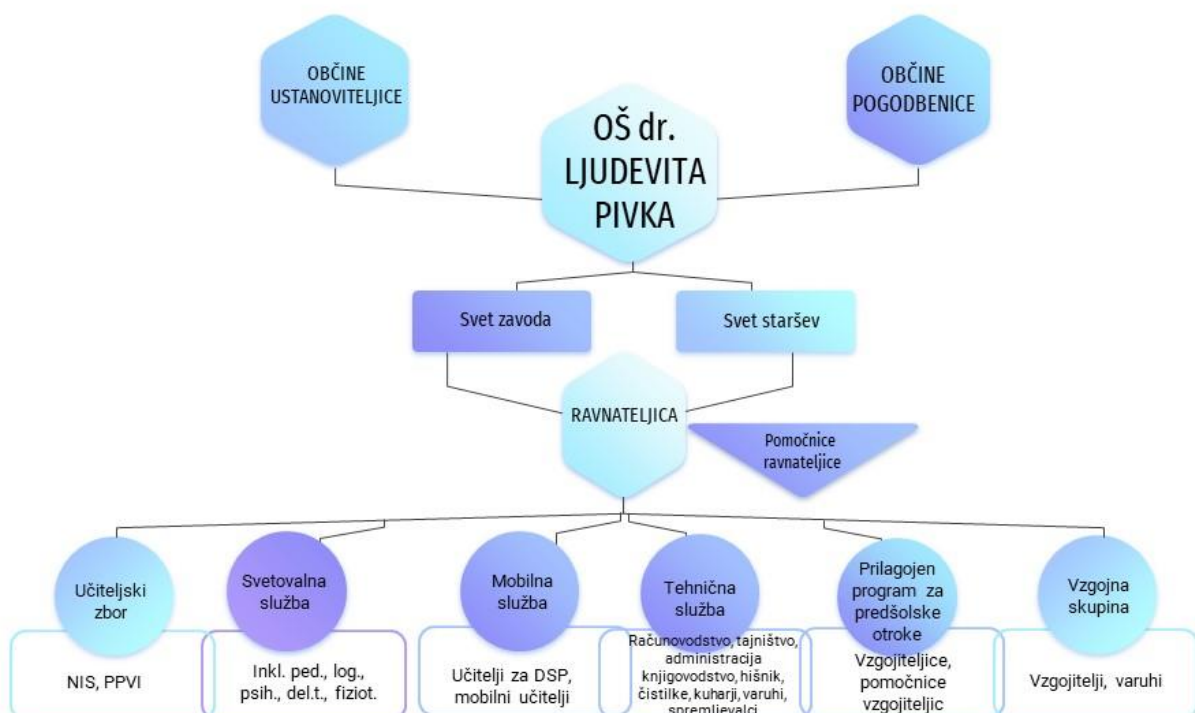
OBČINE USTANOVITELJICE

OBČINE POGODBENICE

OŠ dr. LJUDEVITA PIVKA

Svet zavoda

Svet staršev

RAVNATELJICA

Pomočnice ravnateljice

Učiteljski zbor

NIS, PPVI

Svetovalna služba

Inkl. ped., log., psih., del.t., fiziot.

Mobilna služba

Učitelji za DSP, mobilni učitelji

Tehnična služba

Računovodstvo, tajništvo, administracija knjigovodstvo, hišnik, čistilke, kuharji, varuhi, spremljevalci

Prilagojen program za predšolske otroke

Vzgojiteljice, pomočnice vzgojiteljic

Vzgojna skupina

Vzgojitelji, varuhi